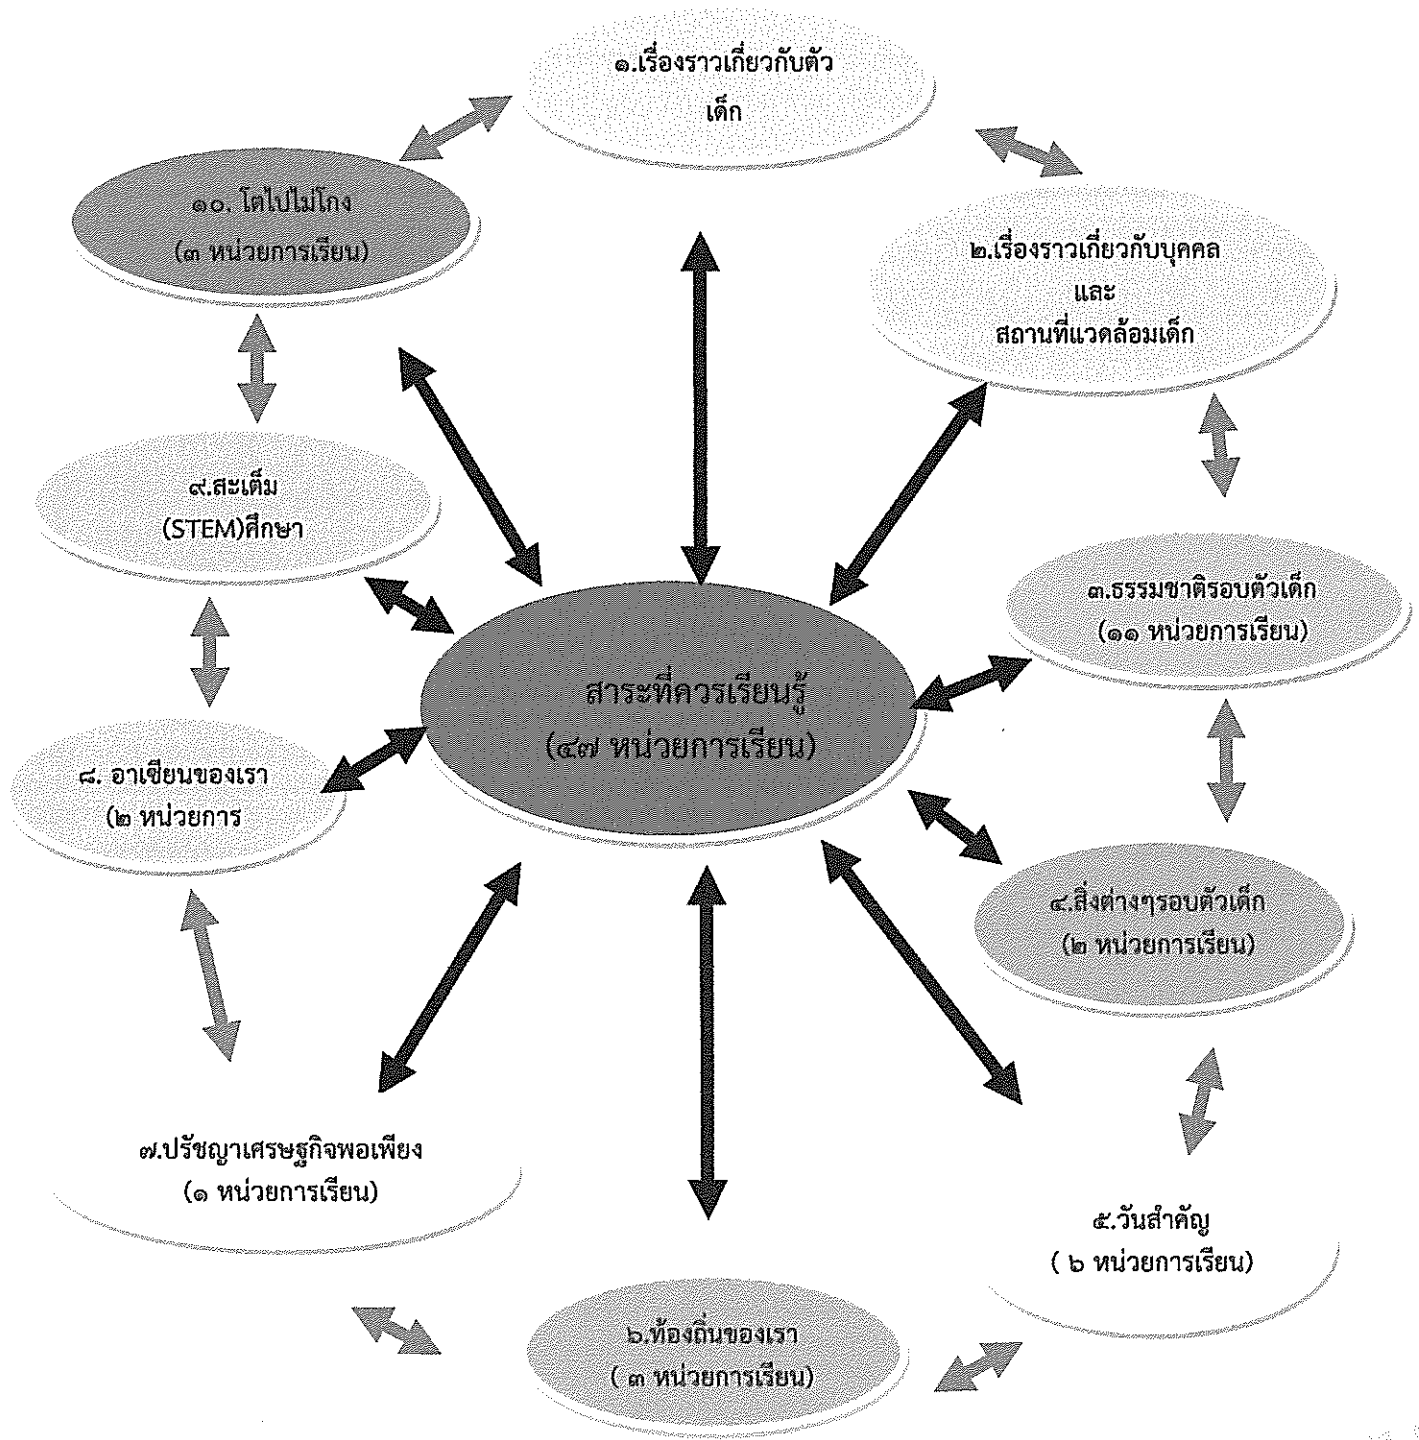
๑.เรื่องราวเกี่ยวกับตัวเด็ก

๑๐. โตไปไม่โกง
(๓ หน่วยการเรียน)

๒.เรื่องราวเกี่ยวกับบุคคล
และ
สถานที่แวดล้อมเด็ก

๙.สะเต็ม
(STEM)ศึกษา

๓.ธรรมชาติรอบตัวเด็ก
(๑๑ หน่วยการเรียน)

สาระที่ควรเรียนรู้
(๔๗ หน่วยการเรียน)

๘. อาเซียนของเรา
(๒ หน่วยการ

๔.สิ่งต่างๆรอบตัวเด็ก
(๒ หน่วยการเรียน)

๗.ปรัชญาเศรษฐกิจพอเพียง
(๑ หน่วยการเรียน)

๕.วันสำคัญ
( ๖ หน่วยการเรียน)

๖.ท้องถิ่นของเรา
( ๓ หน่วยการเรียน)